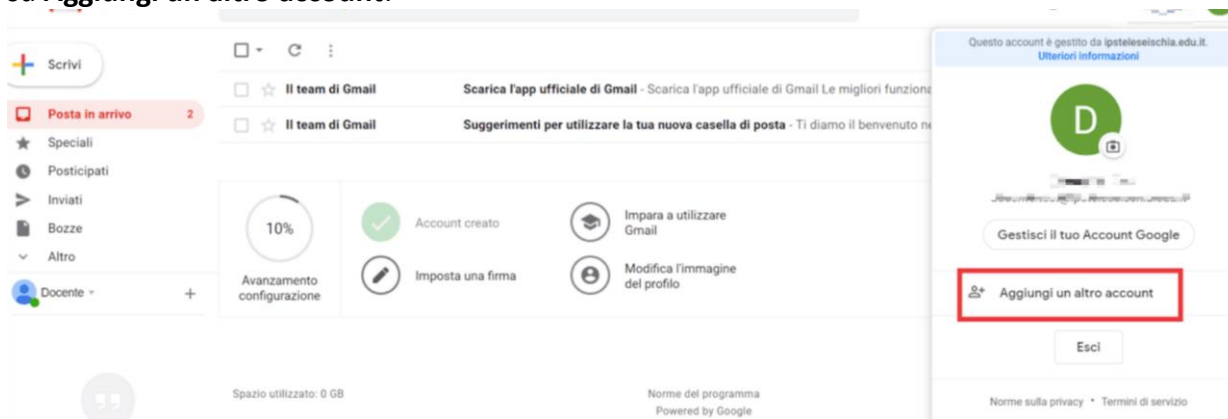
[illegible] Aggiungi un altro account.

Scrivi

Posta in arrivo 2
Speciali
Posticipati
Inviati
Bozze
Altro

Docente

Il team di Gmail **Scarica l'app ufficiale di Gmail** - Scarica l'app ufficiale di Gmail Le migliori funziona

Il team di Gmail **Suggerimenti per utilizzare la tua nuova casella di posta** - Ti diamo il benvenuto ne

10%
Avanzamento configurazione

Account creato

Imposta una firma

Impara a utilizzare Gmail

Modifica l'immagine del profilo

Spazio utilizzato: 0 GB

Norme del programma
Powered by Google

Questo account è gestito da ipsteleseischia.edu.it.
Ulteriori informazioni

D

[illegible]

Gestisci il tuo Account Google

Aggiungi un altro account

Esci

Norme sulla privacy • Termini di servizio